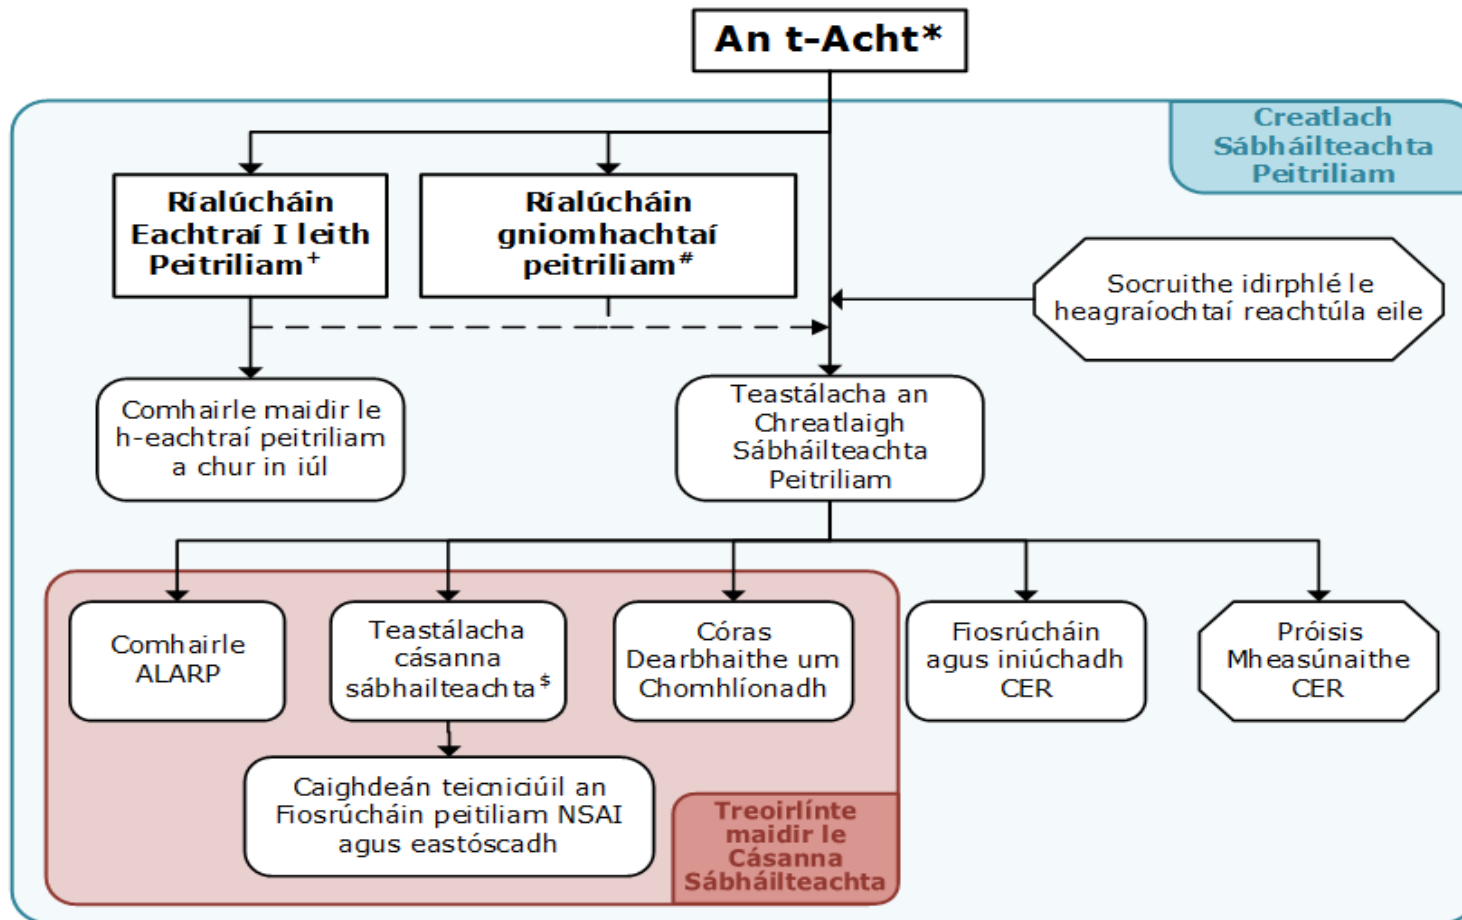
An t-Acht*

Creatlach Sábháilteachta Peitriliam

Rialúcháin Eachtraí I leith Peitriliam$^{+}$

Rialúcháin gniomhachtaí peitriliam$^{\#}$

Socruithe idirphlé le heagraíochtaí reachtúla eile

Comhairle maidir le h-eachtraí peitriliam a chur in iúl

Teastálacha an Chreatlaigh Sábháilteachta Peitriliam

Comhairle ALARP

Teastálacha cásanna sábhailteachta$^{\$}$

Córas Dearbhaithe um Chomhlíonadh

Fiosrúcháin agus iniúchadh CER

Próisis Mheasúnaithe CER

Caighdeán teicniúil an Fiosrúcháin peitiliam NSAI agus eastóscadh

Treoirlínte maidir le Cásanna Sábháilteachta